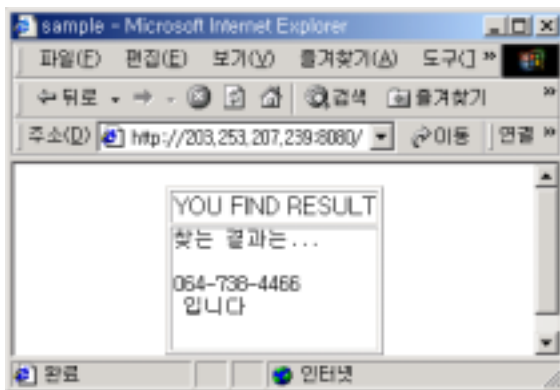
sample - Microsoft Internet Explorer

파일(F) 편집(E) 보기(V) 즐겨찾기(A) 도구(T) »

뒤로 → 검색 즐겨찾기 »

주소(D) http://203.253.207.239:8080/ 이동 연결 »

YOU FIND RESULT

찾는 결과는...

064-738-4466
입니다

완료 인터넷